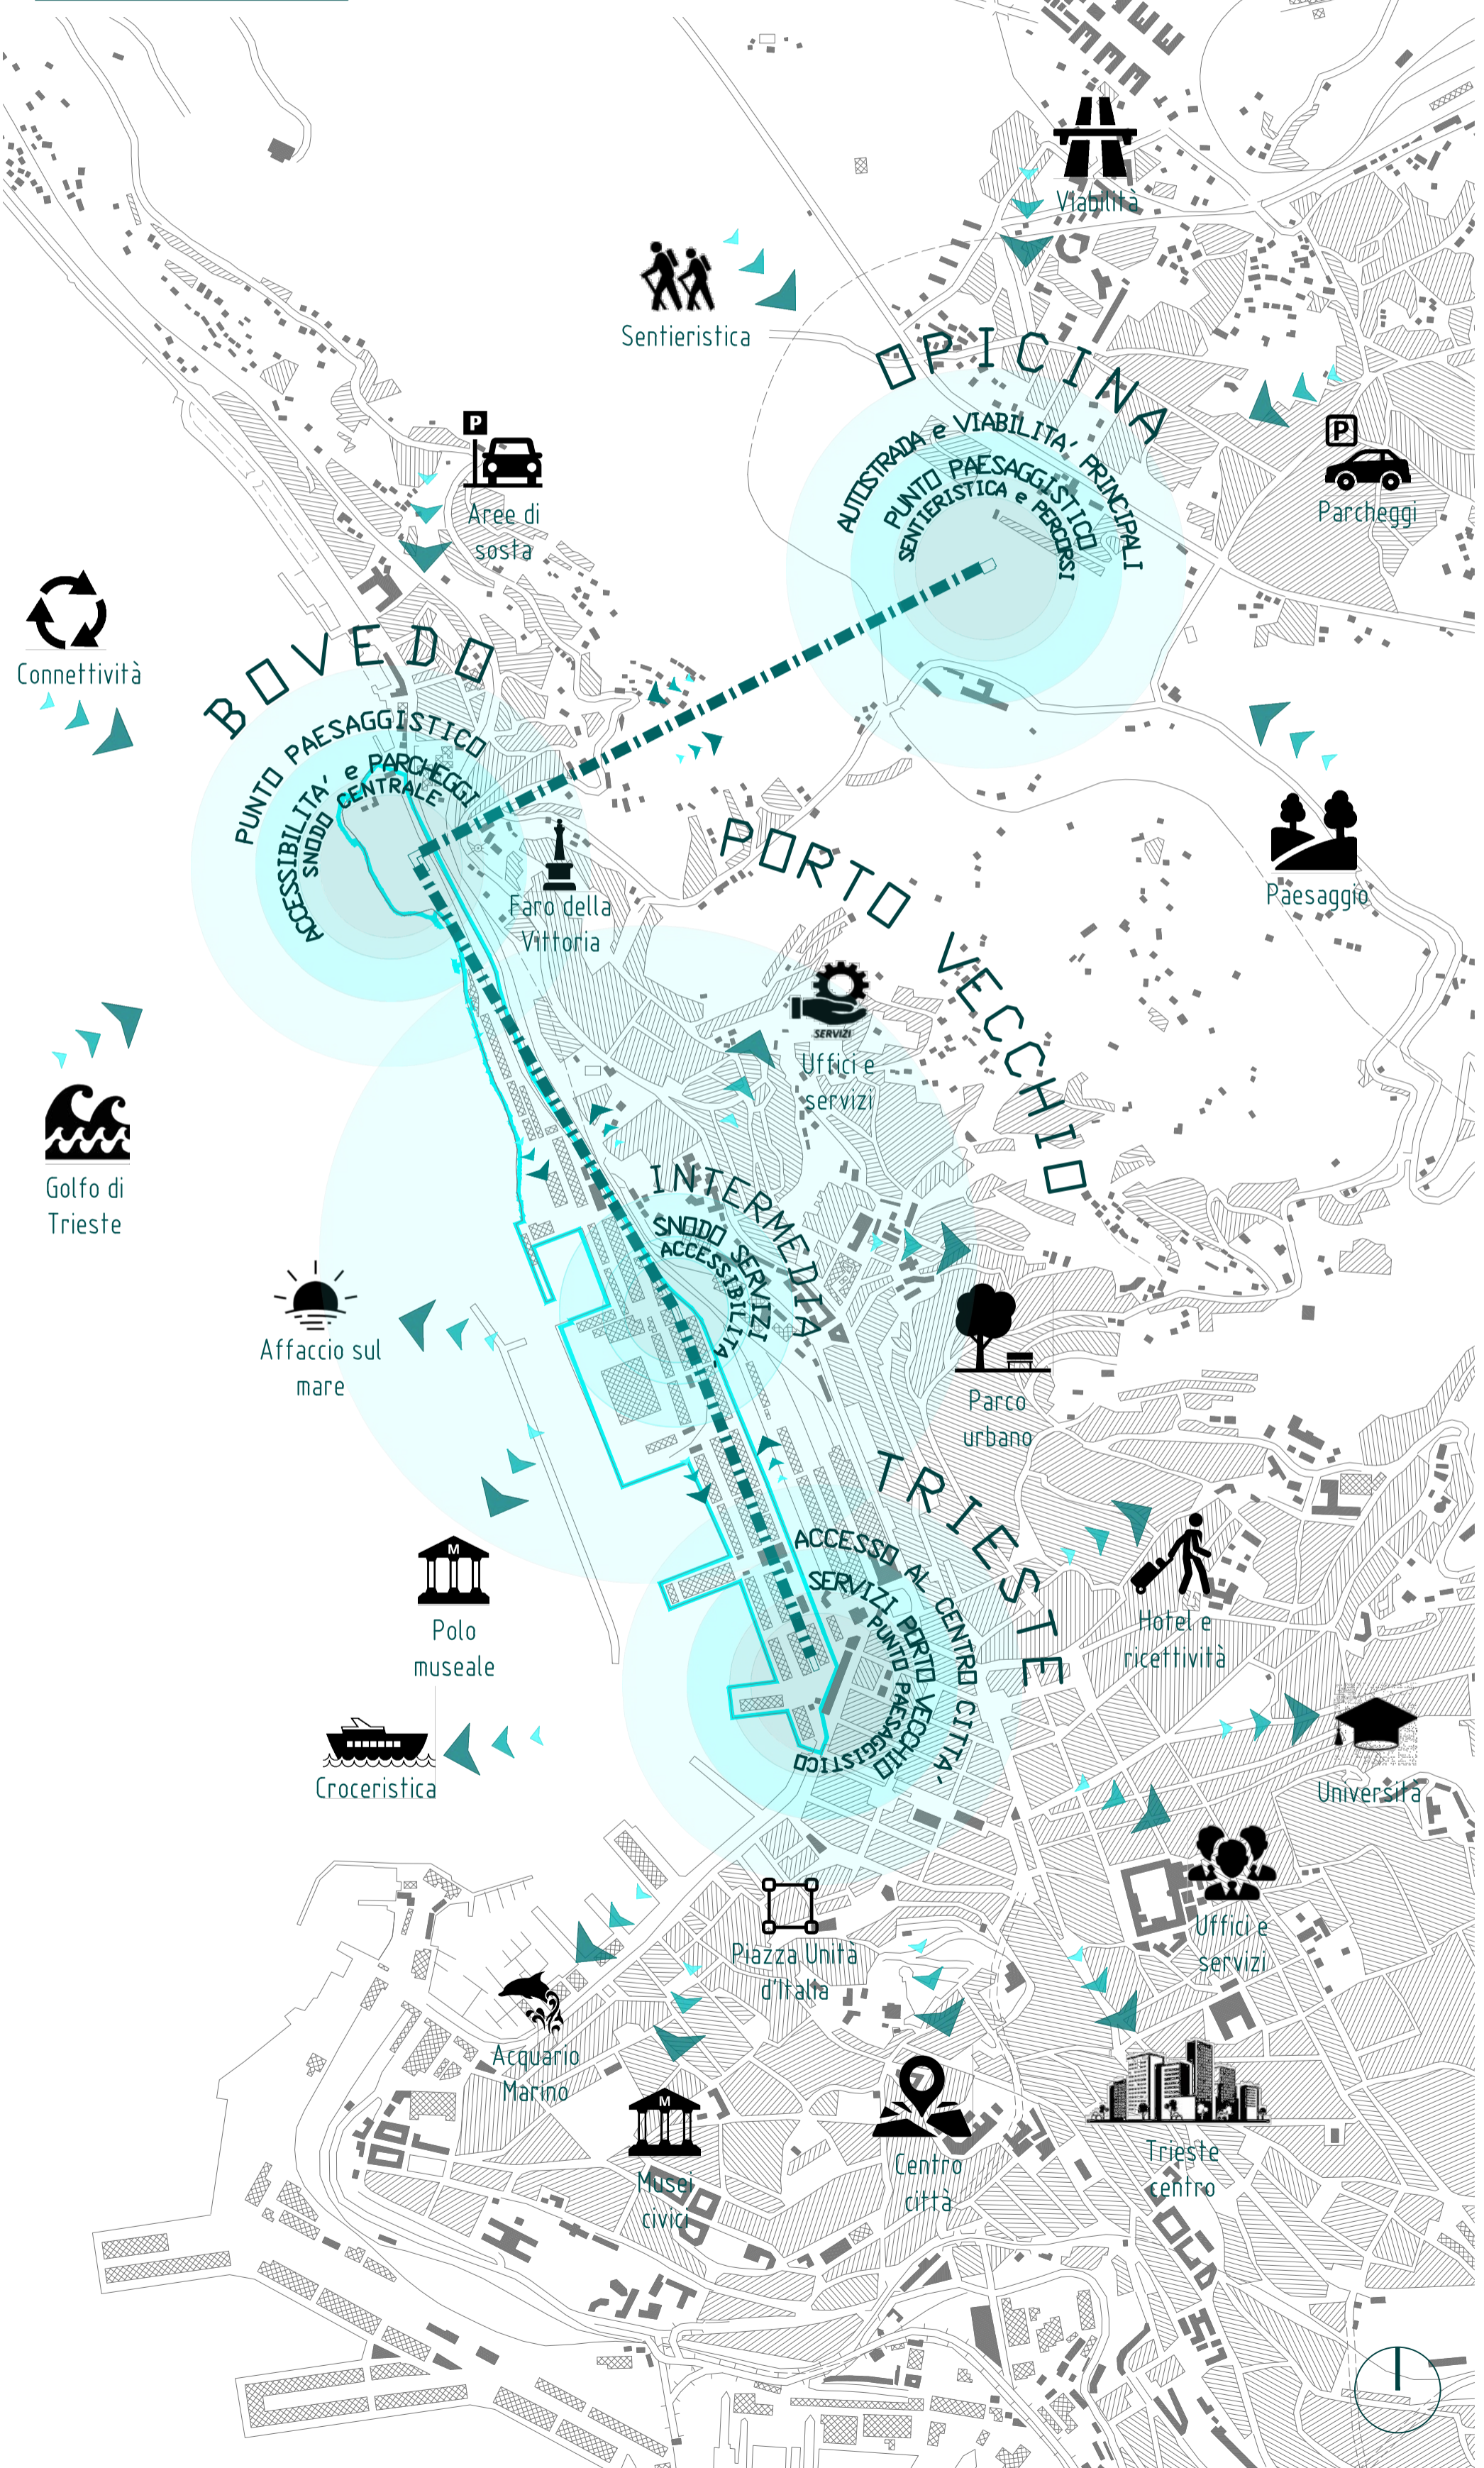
Viabilità

Sentieristica

OPICINA

AUTOSTRADA e VIABILITA' PRINCIPALI
PUNTO PAESAGGISTICO
SENTIERISTICA e PERCORSI

P
Parcheggi

P
Aree di sosta

Connettività

BOVEDO

PUNTO PAESAGGISTICO
ACCESSIBILITA' e PARCHEGGI
SNODO CENTRALE

Faro della Vittoria

PORTO VECCHIO

Paesaggio

SERVIZI
Uffici e servizi

Golfo di Trieste

INTERMEDIA
SNODO SERVIZI
ACCESSIBILITA

Parco urbano

Affaccio sul mare

TRIESTE

ACCESSO AL CENTRO CITTA'
SERVIZI PORTO VECCHIO
PUNTO PAESAGGISTICO

Hotel e ricettività

M
Polo museale

Croceristica

Università

Uffici e servizi

Piazza Unità d'Italia

Acquario Marino

M
Musei civici

Centro città

Trieste centro